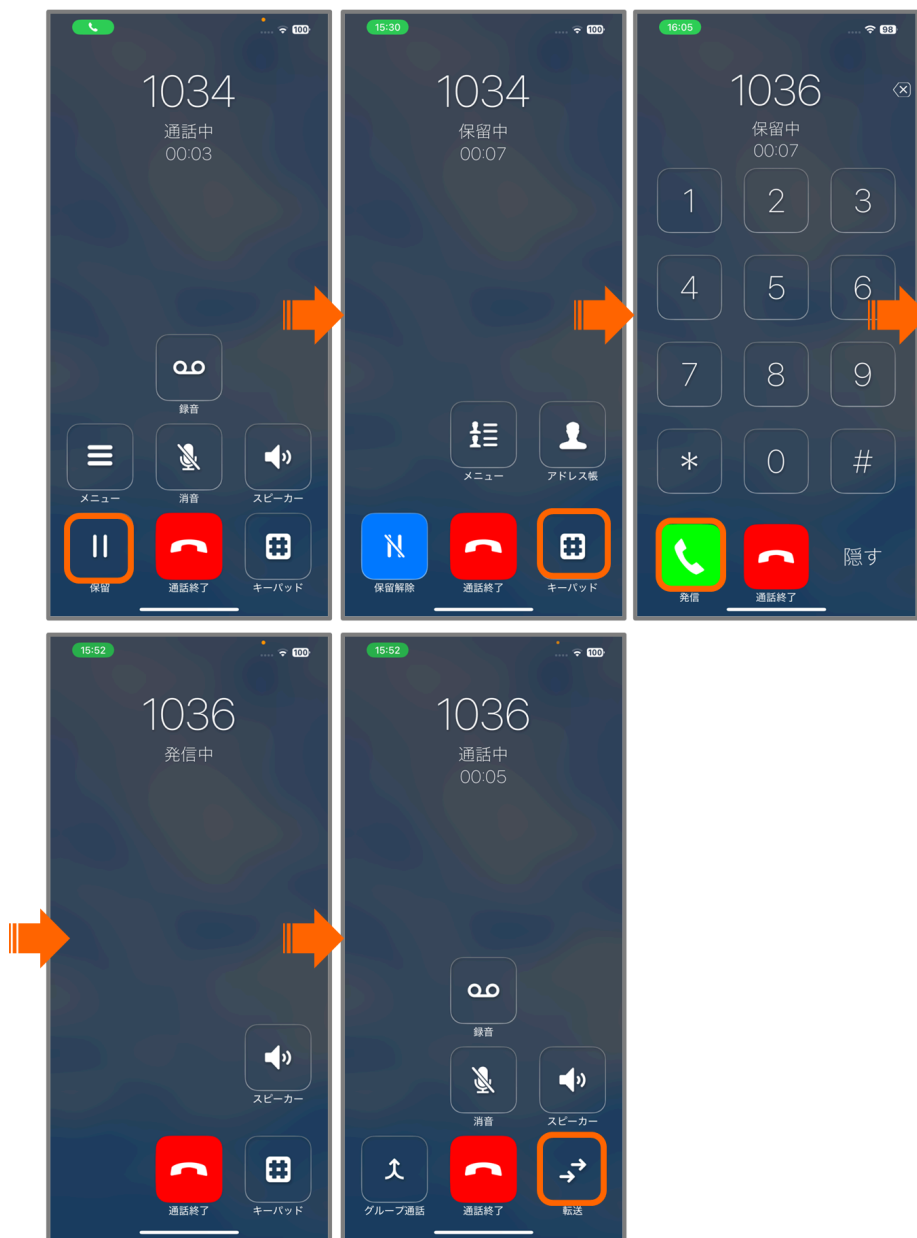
100

1034
通話中
00:03

録音

メニュー

消音

スピーカー

保留

通話終了

キーパッド

15:30
100

1034
保留中
00:07

メニュー

アドレス帳

保留解除

通話終了

キーパッド

16:05
98

1036
保留中
00:07

1 2 3
4 5 6
7 8 9
* 0 #

発信

通話終了

隠す

15:52
100

1036
発信中

スピーカー

通話終了

キーパッド

15:52
100

1036
通話中
00:05

録音

消音

スピーカー

グループ通話

通話終了

転送